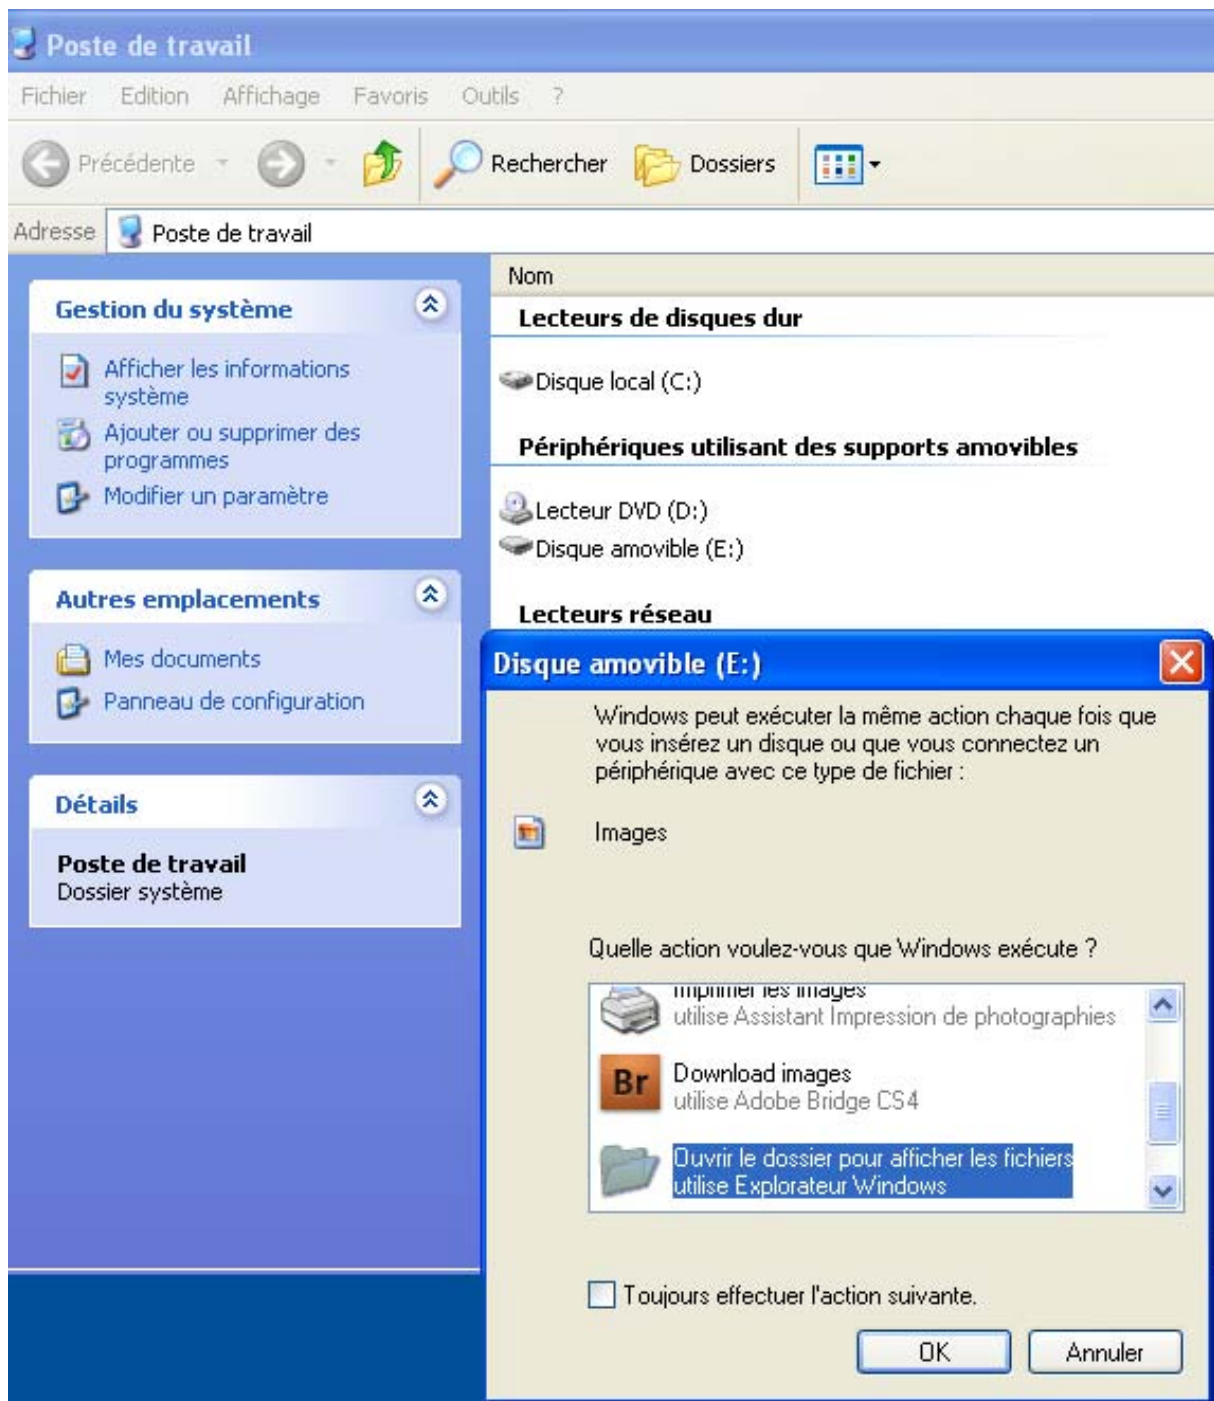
Poste de travail

Fichier Edition Affichage Favoris Outils ?

Précédente Rechercher Dossiers

Adresse Poste de travail

Gestion du système

Afficher les informations système
Ajouter ou supprimer des programmes
Modifier un paramètre

Autres emplacements

Mes documents
Panneau de configuration

Détails

Poste de travail
Dossier système

Nom

Lecteurs de disques dur

Disque local (C:)

Périphériques utilisant des supports amovibles

Lecteur DVD (D:)
Disque amovible (E:)

Lecteurs réseau

Disque amovible (E:)

Windows peut exécuter la même action chaque fois que vous insérez un disque ou que vous connectez un périphérique avec ce type de fichier :

Images

Quelle action voulez-vous que Windows exécute ?

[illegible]
utilise Assistant Impression de photographies

Br
Download images
utilise Adobe Bridge CS4

Ouvrir le dossier pour afficher les fichiers
utilise Explorateur Windows

Toujours effectuer l'action suivante.

OK Annuler